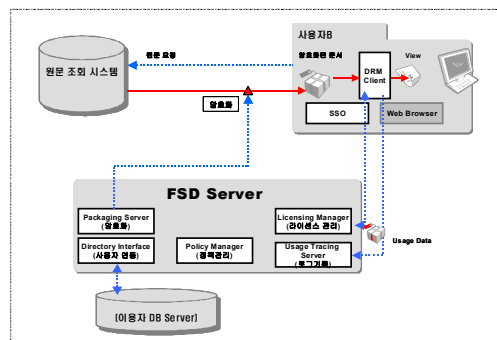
원문 조회 시스템

원문 요청

사용자B

암호화된 문서

DRM Client

View

암호화

SSO

Web Browser

FSD Server

Packaging Server (암호화)

Directory Interface (사용자 인증)

Policy Manager (정책관리)

Licensing Manager (라이센스 관리)

Usage Tracing Server (로그기록)

Usage Data

(이용자 DB Server)